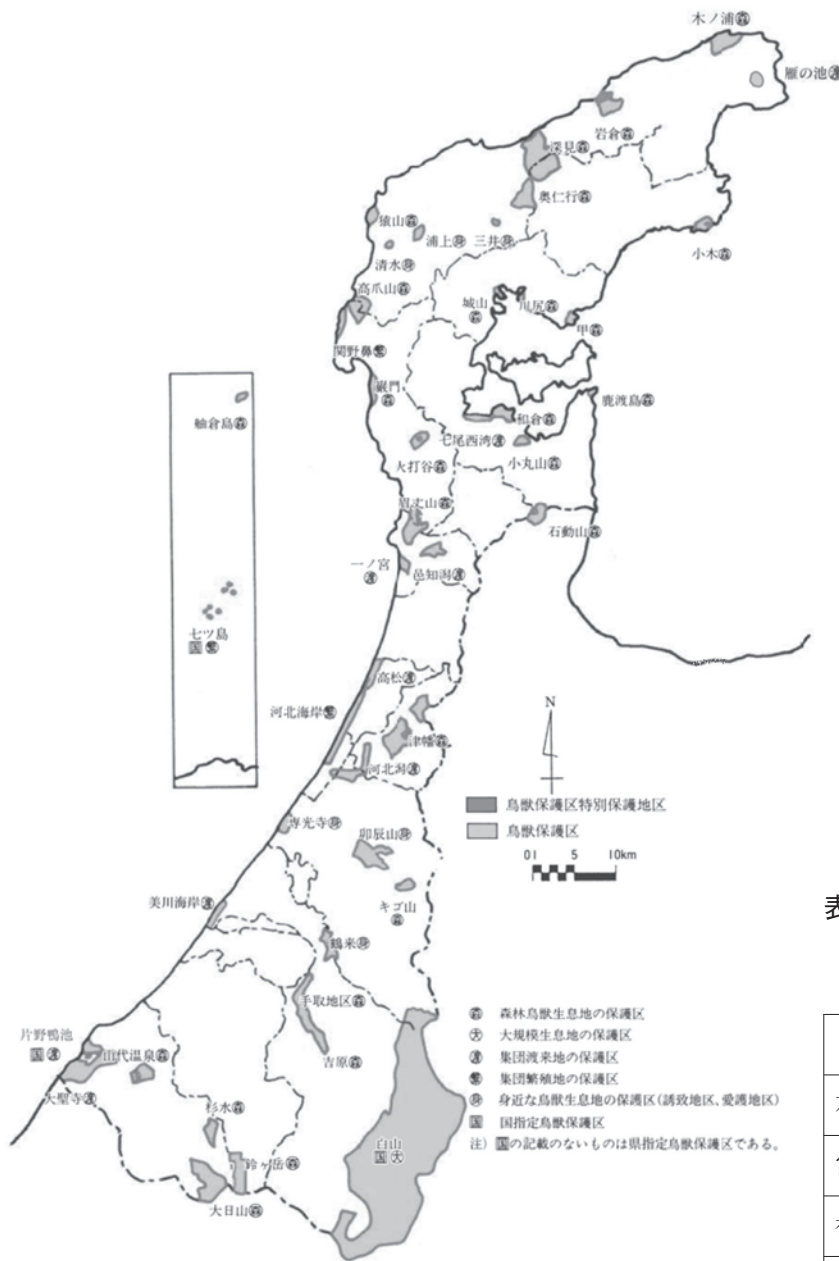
木ノ浦㊋
雁の池
岩倉㊋
深見
奥仁行㊋
猿山㊋
浦上
三井
小木㊋
清水
高爪山㊋
城山
甲㊋
関野鼻
舳倉島㊋
銀門
和倉
鹿渡島㊋
七尾西湾
大打谷
小丸山㊋
眉丈山㊋
石動山㊋
一ノ宮
邑知潟
七ツ島
国
高松
河北海岸
N
津幡
河北潟
鳥獣保護区特別保護地区
鳥獣保護区
0 1 5 10km
専光寺
卯辰山
美川海岸
キゴ山
鶴来
手取地区
片野鴨池
国
山代温泉
吉原
大聖寺
杉水
白山
国
鈴ヶ岳
大日山
森林鳥獣生息地の保護区
大規模生息地の保護区
集団渡来地の保護区
集団繁殖地の保護区
身近な鳥獣生息地の保護区(誘致地区、愛護地区)
国 国指定鳥獣保護区
注) 国の記載のないものは県指定鳥獣保護区である。
表